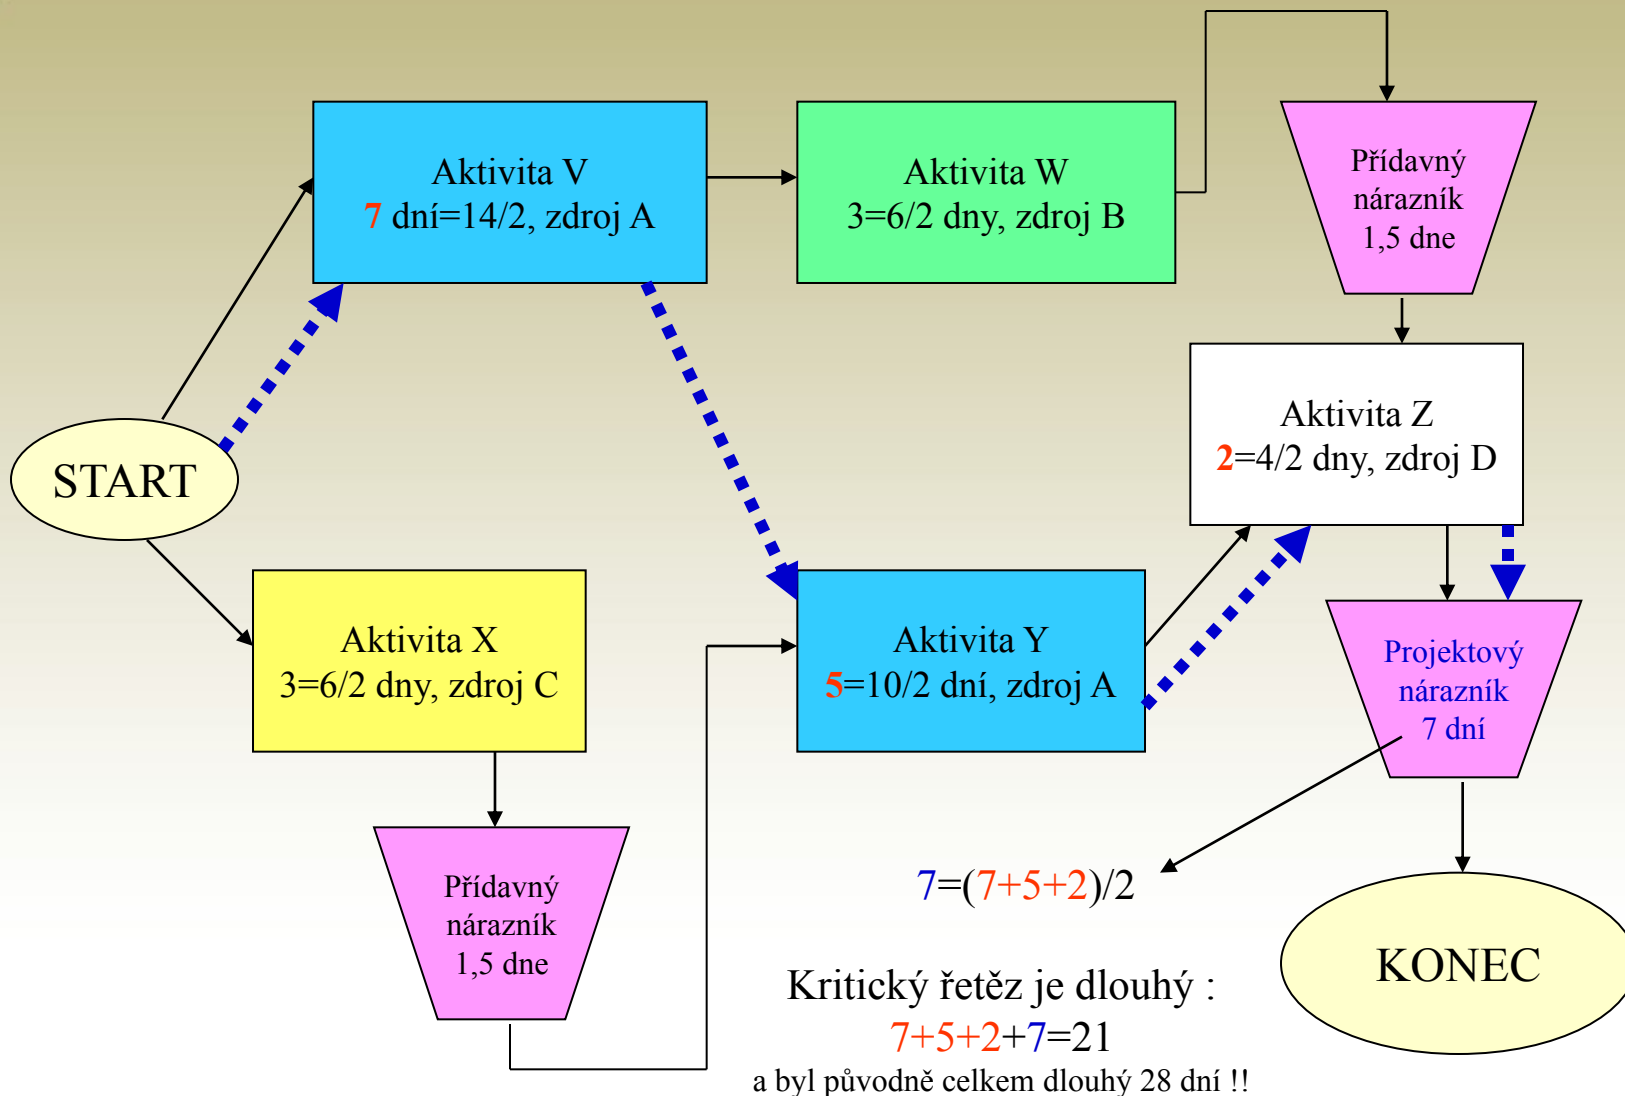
Aktivita V
7 dní=14/2, zdroj A

Aktivita W
3=6/2 dny, zdroj B

Přídavný nárazník 1,5 dne

Aktivita Z
2=4/2 dny, zdroj D

START

Aktivita X
3=6/2 dny, zdroj C

Aktivita Y
5=10/2 dní, zdroj A

Projektový nárazník 7 dní

Přídavný nárazník 1,5 dne

7=(7+5+2)/2

KONEC

Kritický řetěz je dlouhý :
7+5+2+7=21
a byl původně celkem dlouhý 28 dní !!